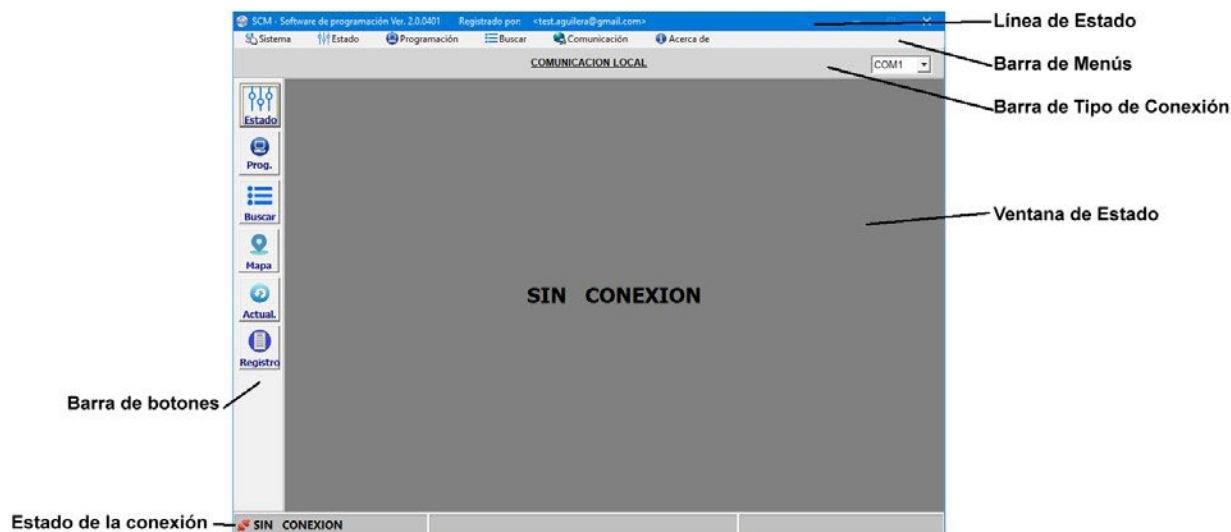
SCM - Software de programación Ver. 2.0.0401    Registrado por:   <test.aguilera@gmail.com>

Línea de Estado

Sistema   Estado   Programación   Buscar   Comunicación   Acerca de

Barra de Menús

COMUNICACION LOCAL

COM1

Barra de Tipo de Conexión

Estado

Prog.

Buscar

Mapa

Actual.

Registro

Ventana de Estado

SIN CONEXION

Barra de botones

Estado de la conexión

SIN CONEXION